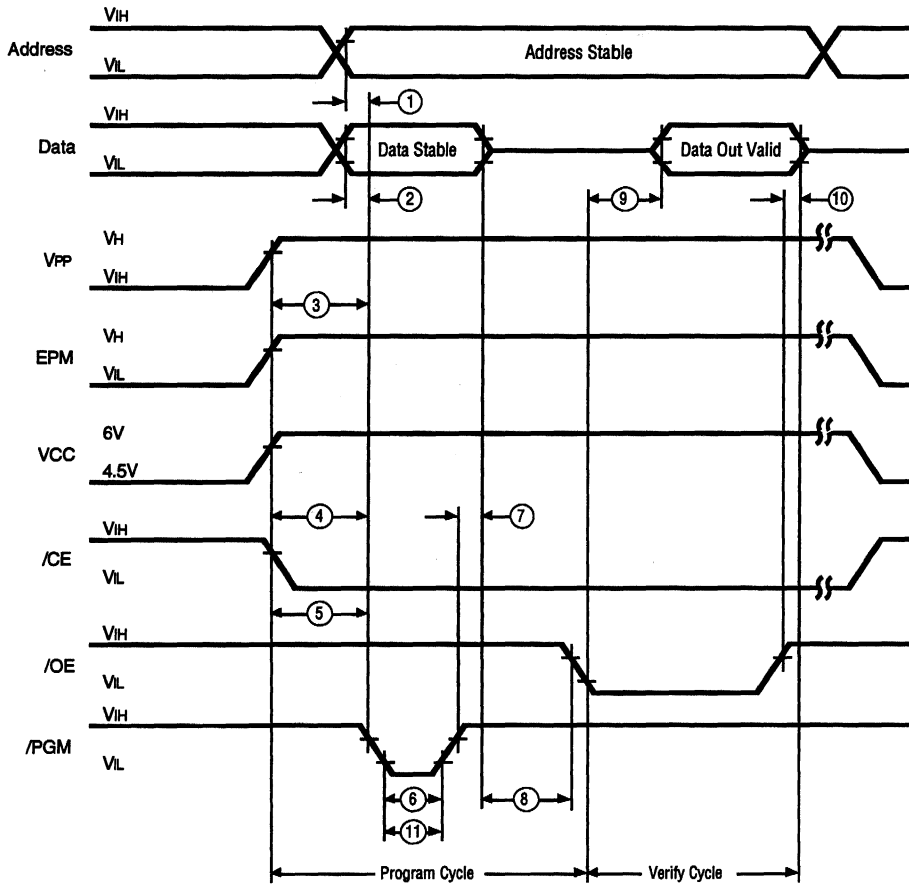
Address
VIH
VIL
Address Stable

1

Data
VIH
VIL
Data Stable
Data Out Valid

2
9
10

VPP
VH
VIH

3

EPM
VH
VIL

VCC
6V
4.5V

4
7

/CE
VIH
VIL

5

/OE
VIH
VIL

/PGM
VIH
VIL

6
8
11

Program Cycle
Verify Cycle